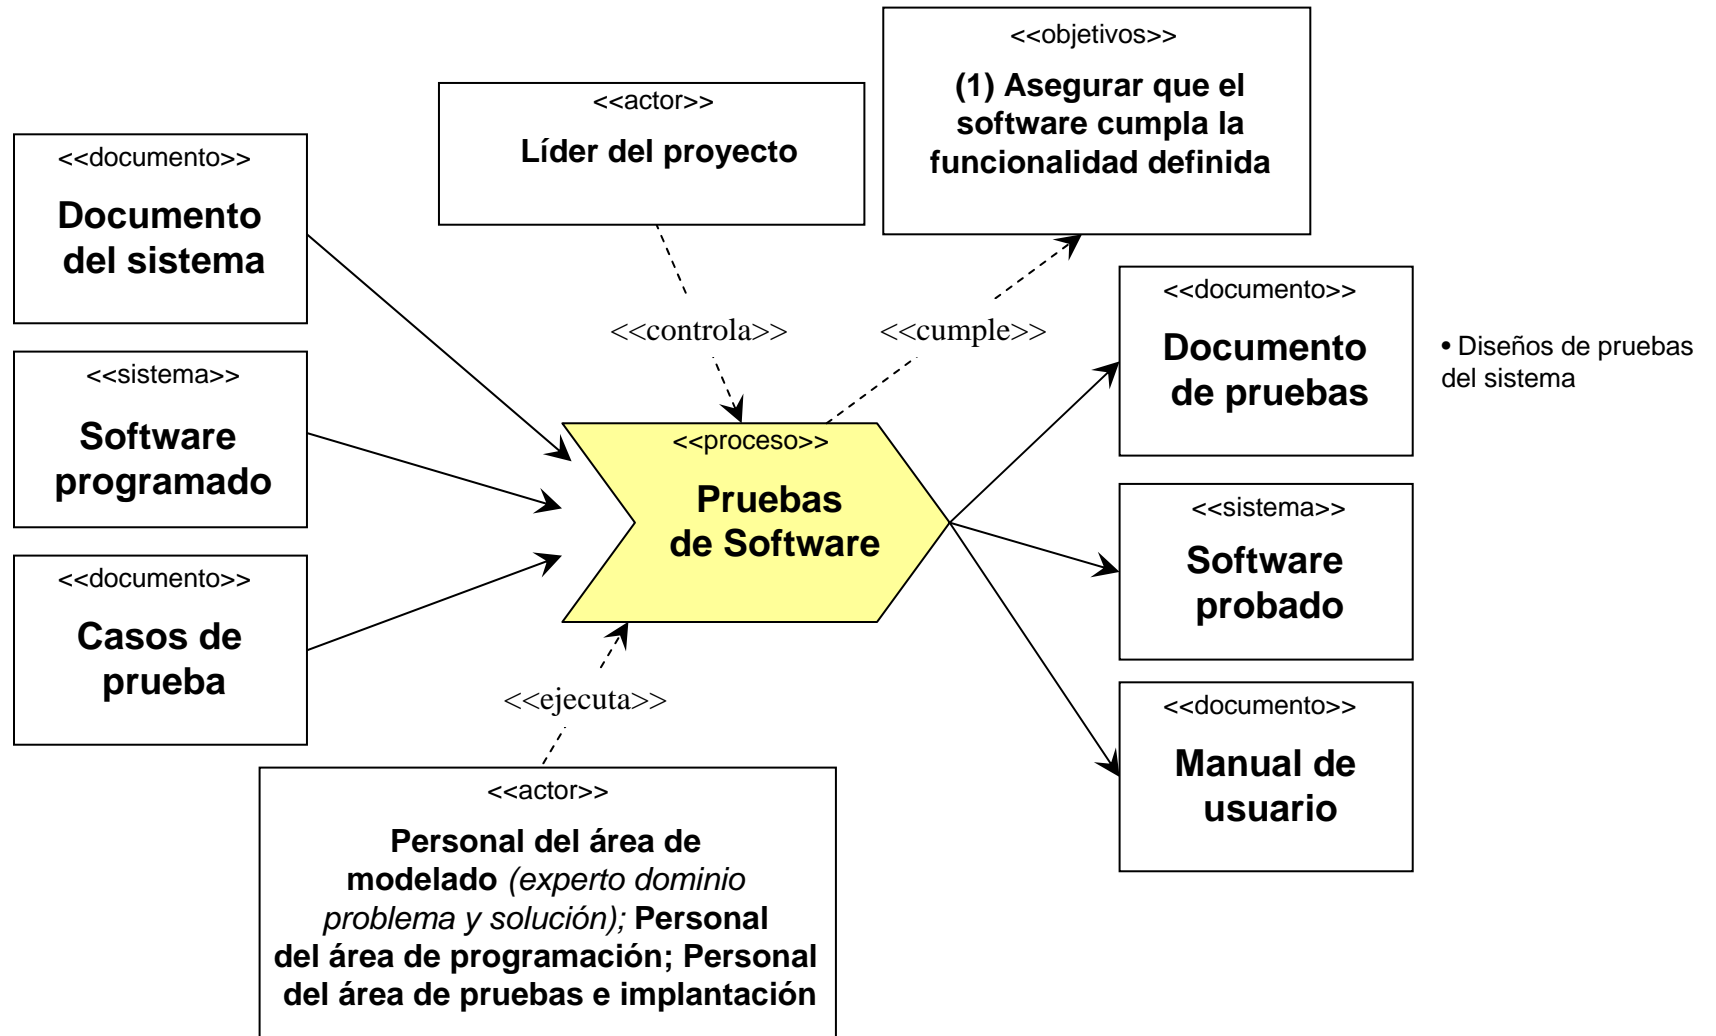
<<objetivos>>
**(1) Asegurar que el software cumpla la funcionalidad definida**

<<actor>>
**Líder del proyecto**

<<documento>>
**Documento del sistema**

<<sistema>>
**Software programado**

<<documento>>
**Casos de prueba**

<<controla>>

<<cumple>>

<<proceso>>
**Pruebas de Software**

<<documento>>
**Documento de pruebas**

• Diseños de pruebas del sistema

<<sistema>>
**Software probado**

<<documento>>
**Manual de usuario**

<<ejecuta>>

<<actor>>
**Personal del área de modelado** *(experto dominio problema y solución);* **Personal del área de programación; Personal del área de pruebas e implantación**